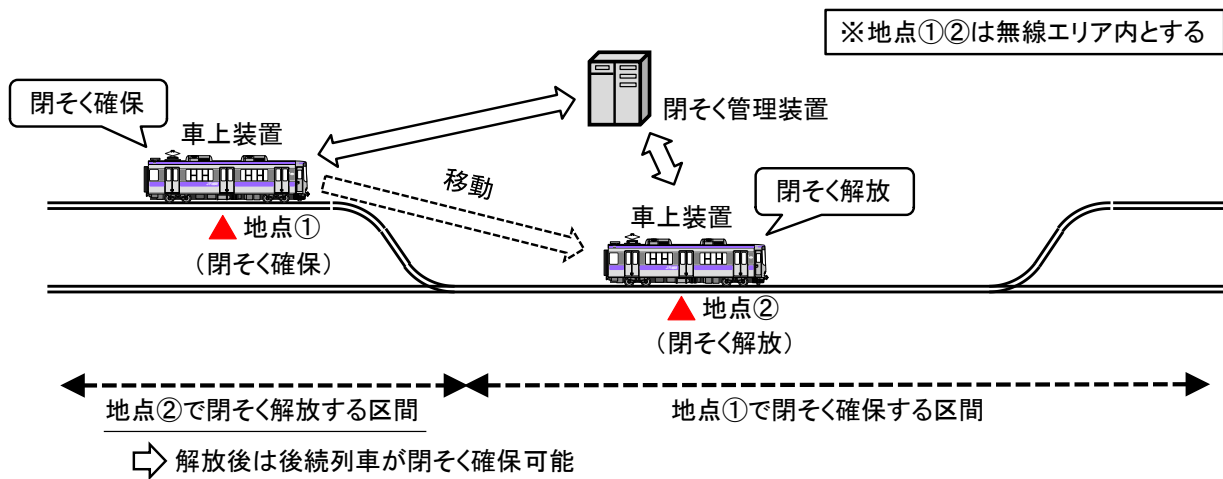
※地点①②は無線エリア内とする

閉そく確保

車上装置

閉そく管理装置

移動

閉そく解放

車上装置

▲ 地点①
（閉そく確保）

▲ 地点②
（閉そく解放）

地点②で閉そく解放する区間

地点①で閉そく確保する区間

解放後は後続列車が閉そく確保可能